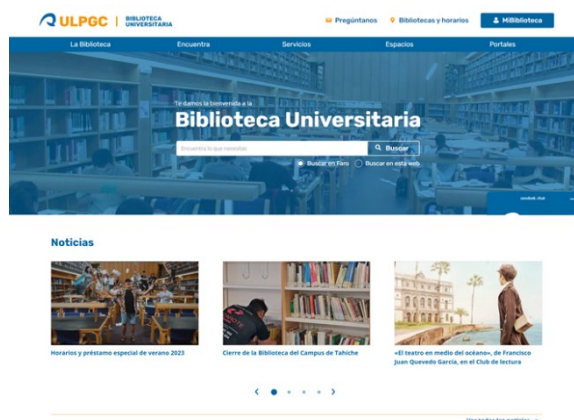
ULPGC | BIBLIOTECA UNIVERSITARIA

Pregúntanos
Bibliotecas y horarios
MiBiblioteca

La Biblioteca
Encuentra
Servicios
Espacios
Portales

Te damos la bienvenida a la
Biblioteca Universitaria

Encuentra lo que necesitas
Buscar
Buscar en Faro
Buscar en esta web

Noticias

Horarios y préstamo especial de verano 2023

Cierre de la Biblioteca del Campus de Tahiche

«El teatro en medio del océano», de Francisco Juan Quevedo García, en el Club de lectura

Ver todas las noticias